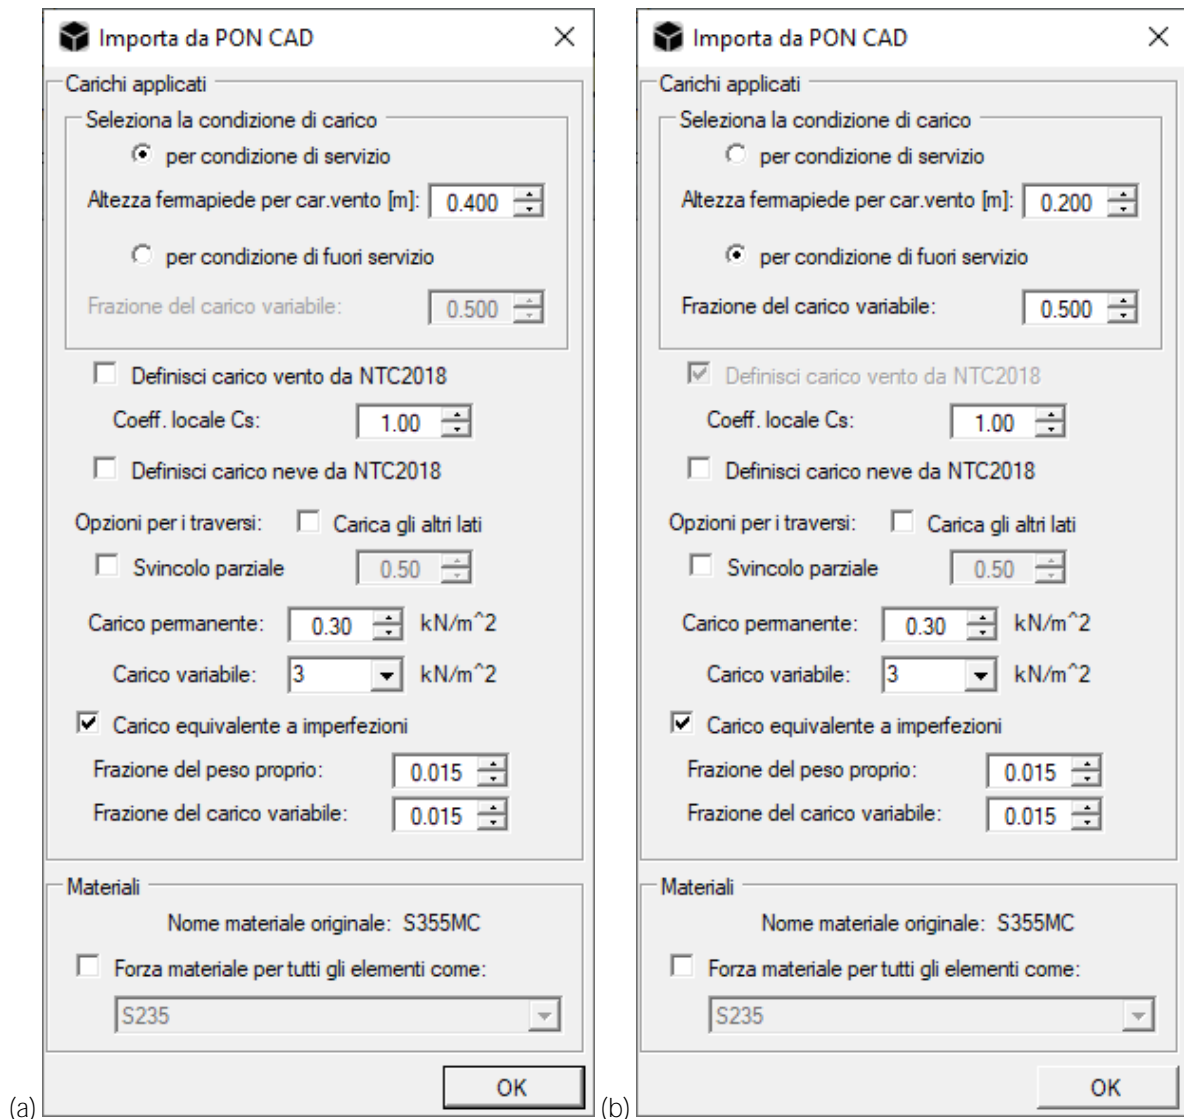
(a)

Importa da PON CAD

Carichi applicati

Seleziona la condizione di carico

per condizione di servizio

Altezza fermapiede per car.vento [m]: 0.400

per condizione di fuori servizio

Frazione del carico variabile: 0.500

Definisci carico vento da NTC2018

Coeff. locale Cs: 1.00

Definisci carico neve da NTC2018

Opzioni per i traversi: Carica gli altri lati

Svincolo parziale 0.50

Carico permanente: 0.30 kN/m^2

Carico variabile: 3 kN/m^2

Carico equivalente a imperfezioni

Frazione del peso proprio: 0.015

Frazione del carico variabile: 0.015

Materiali

Nome materiale originale: S355MC

Forza materiale per tutti gli elementi come:

S235

OK

(b)

Importa da PON CAD

Carichi applicati

Seleziona la condizione di carico

per condizione di servizio

Altezza fermapiede per car.vento [m]: 0.200

per condizione di fuori servizio

Frazione del carico variabile: 0.500

Definisci carico vento da NTC2018

Coeff. locale Cs: 1.00

Definisci carico neve da NTC2018

Opzioni per i traversi: Carica gli altri lati

Svincolo parziale 0.50

Carico permanente: 0.30 kN/m^2

Carico variabile: 3 kN/m^2

Carico equivalente a imperfezioni

Frazione del peso proprio: 0.015

Frazione del carico variabile: 0.015

Materiali

Nome materiale originale: S355MC

Forza materiale per tutti gli elementi come:

S235

OK